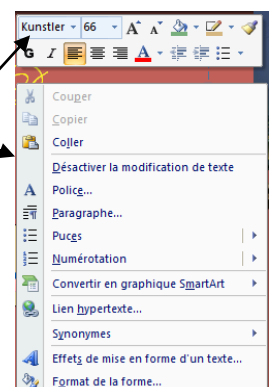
Kunstler 66 A A
G I A

Couper
Copier
Coller
Désactiver la modification de texte
Police...
Paragraphe...
Puces
Numérotation
Convertir en graphique SmartArt
Lien hypertexte...
Synonymes
Effets de mise en forme d'un texte...
Format de la forme...